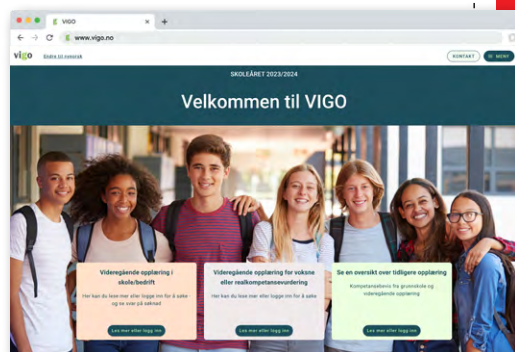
VIGO
+
www.vigo.no
vigo
Endre til nynorsk
KONTAKT
MENY

SKOLEÅRET 2023/2024
Velkommen til VIGO

Videregående opplæring i skole/bedrift
Her kan du lese mer eller logge inn for å søke og se svar på søknad
Les mer eller logg inn

Videregående opplæring for voksne eller realkompetansevurdering
Her kan du lese mer eller logge inn for å søke
Les mer eller logg inn

Se en oversikt over tidligere opplæring
Kompetansebevis fra grunnskole og videregående opplæring
Les mer eller logg inn